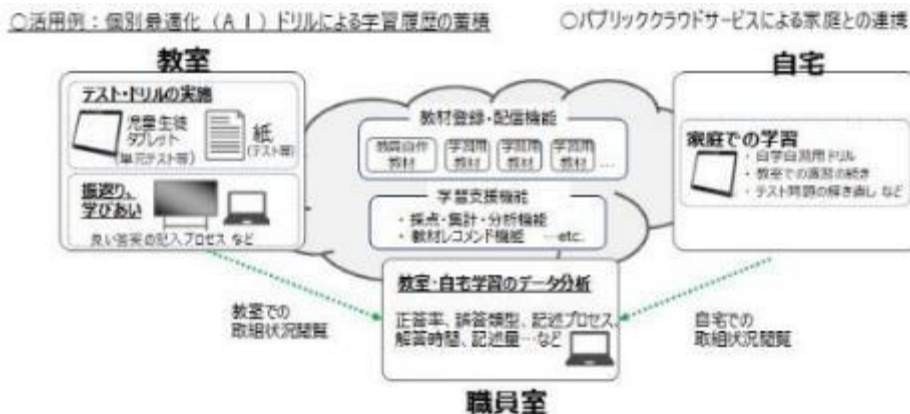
○活用例：個別最適化（ＡＩ）ドリルによる学習履歴の蓄積

○パブリッククラウドサービスによる家庭との連携

教室

テスト・ドリルの実施

児童生徒タブレット（単元テスト等）

紙（テスト等）

振返り、学びあい

良い答案の記入プロセス など

教材登録・配信機能

教員自作教材

学習用教材

学習用教材

学習用教材

…

学習支援機能

・採点・集計・分析機能

・教材レコメンド機能 …etc.

自宅

家庭での学習

・自学自習用ドリル

・教室の演習の続き

・テスト問題の解き直し など

教室・自宅学習のデータ分析

正答率、誤答類型、記述プロセス、解答時間、記述量…など

教室での取組状況閲覧

自宅での取組状況閲覧

職員室